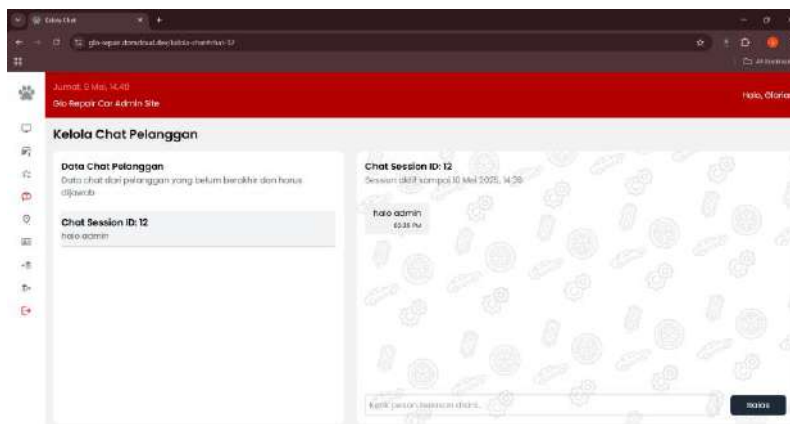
Kelola Chat
glo-repair.domdrust.dev/kelola-chat?id=12
All Bookmarks

Jumat, 9 Mei, 14.40
Glo Repair Car Admin Site
Halo, Gloria

Kelola Chat Pelanggan

Data Chat Pelanggan
Data chat dari pelanggan yang belum berakhir dan harus dijawab

Chat Session ID: 12
halo admin

Chat Session ID: 12
Session aktif sampai 10 Mei 2025, 14.39

halo admin
02.35 PM

Ketik pesan balasan disini...
Balas